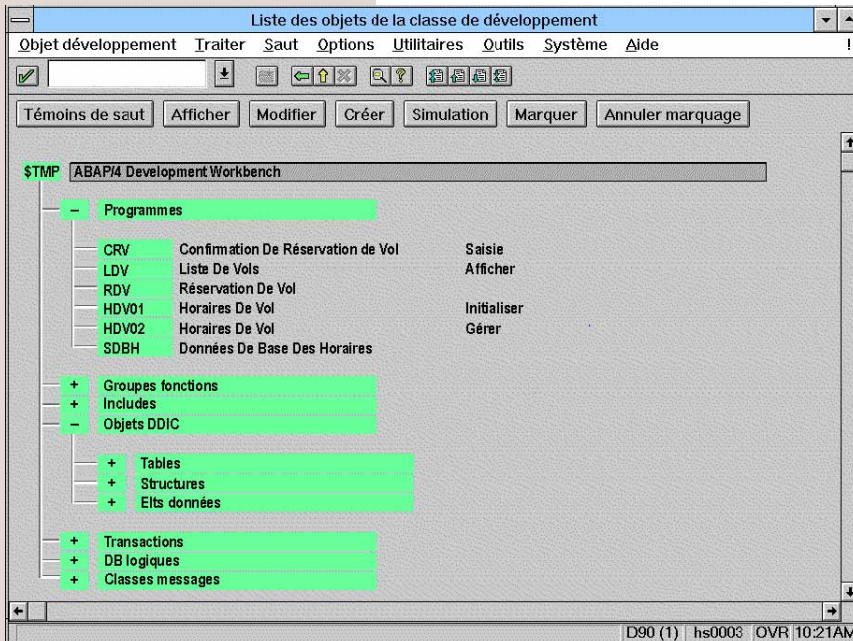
Liste des objets de la classe de développement

Objet développement Traiter Saut Options Utilitaires Outils Système Aide

Témoins de saut | Afficher | Modifier | Créer | Simulation | Marquer | Annuler marquage

$TMP ABAP/4 Development Workbench

– Programmes

CRV Confirmation De Réservation de Vol Saisie
LDV Liste De Vols Afficher
RDV Réservation De Vol
HDV01 Horaires De Vol Initialiser
HDV02 Horaires De Vol Gérer
SDBH Données De Base Des Horaires

+ Groupes fonctions
+ Includes
– Objets DDIC

+ Tables
+ Structures
+ Elts données

+ Transactions
+ DB logiques
+ Classes messages

D90 (1) hs0003 OVR 10:21AM